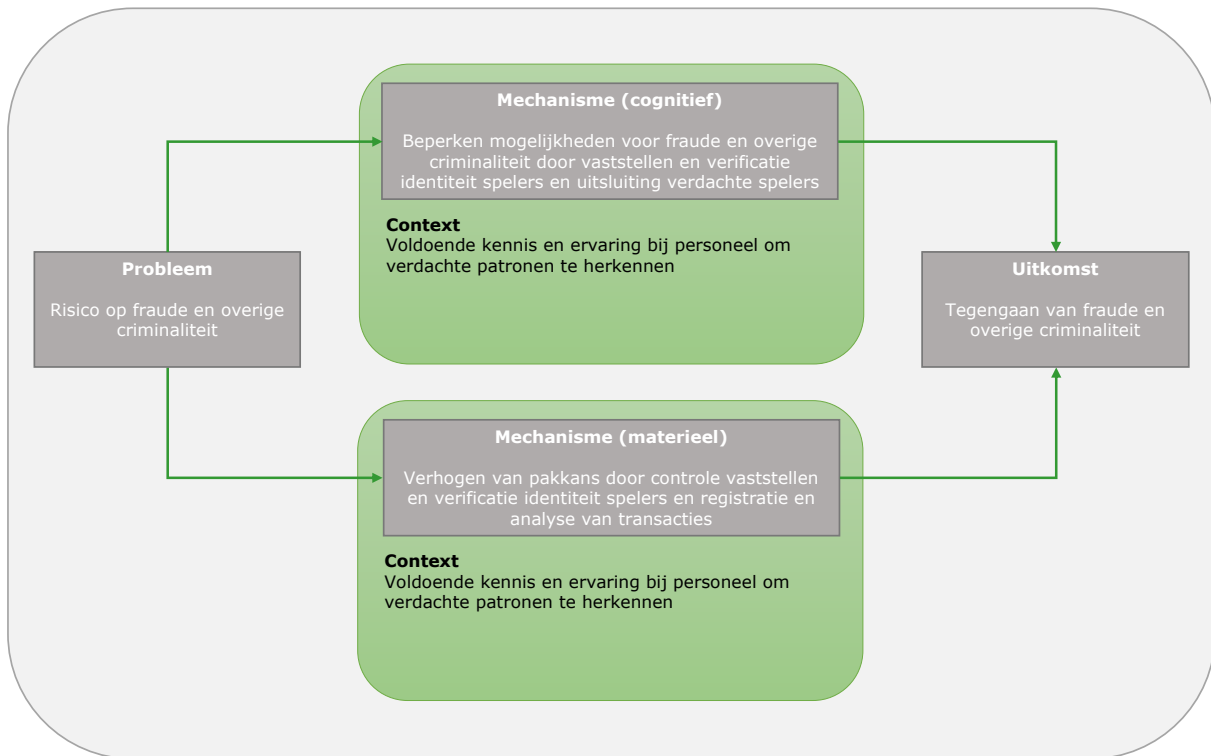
Probleem

Risico op fraude en overige criminaliteit

Mechanisme (cognitief)

Beperken mogelijkheden voor fraude en overige criminaliteit door vaststellen en verificatie identiteit spelers en uitsluiting verdachte spelers

Context
Voldoende kennis en ervaring bij personeel om verdachte patronen te herkennen

Mechanisme (materieel)

Verhogen van pakkans door controle vaststellen en verificatie identiteit spelers en registratie en analyse van transacties

Context
Voldoende kennis en ervaring bij personeel om verdachte patronen te herkennen

Uitkomst

Tegengaan van fraude en overige criminaliteit